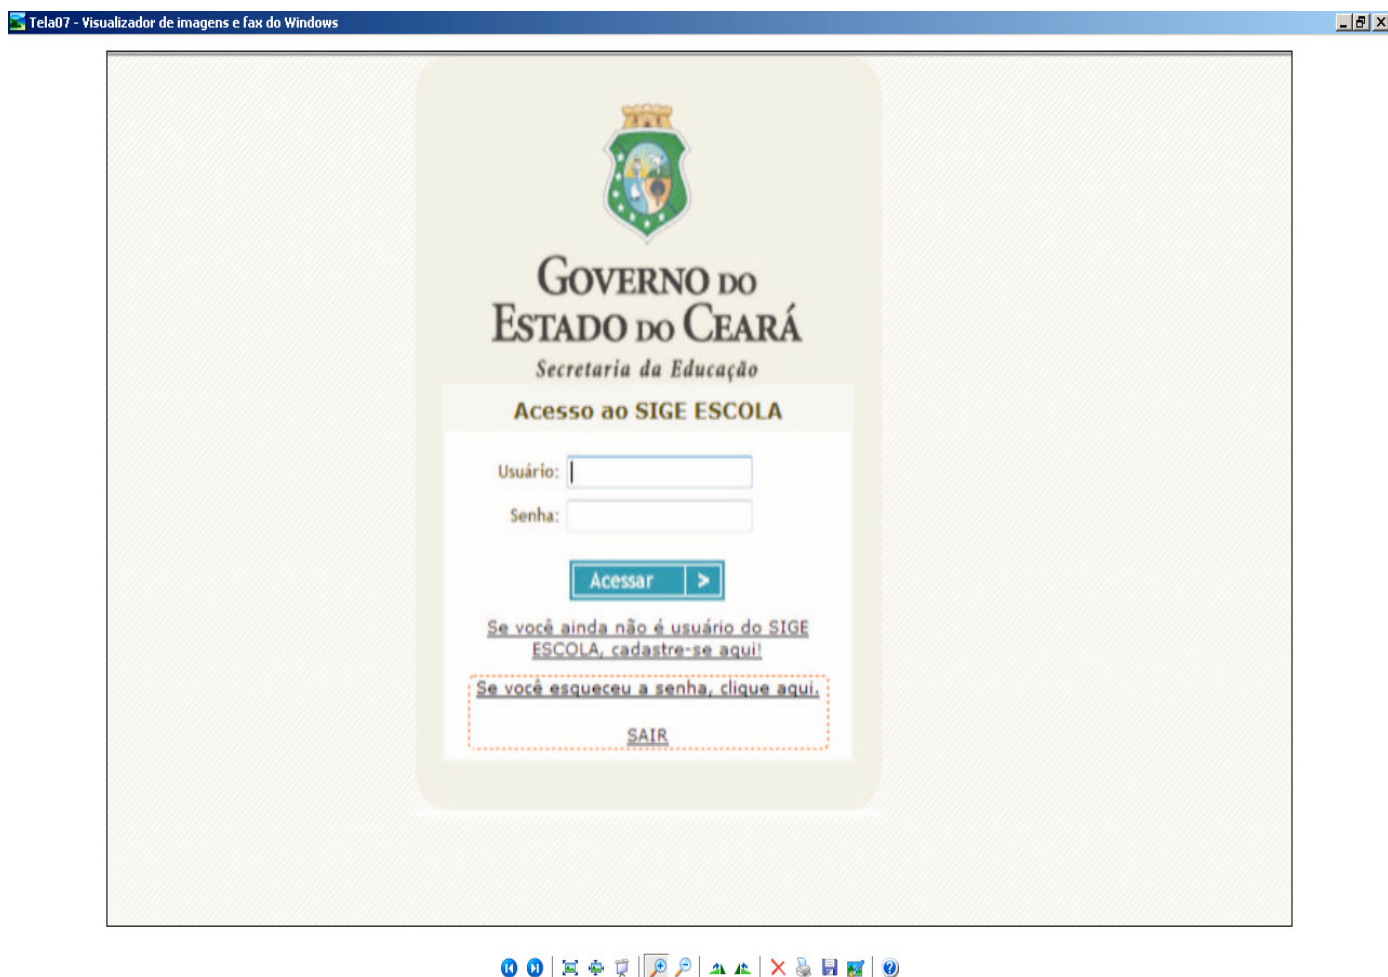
Tela07 - Visualizador de imagens e fax do Windows

GOVERNO DO ESTADO DO CEARÁ
Secretaria da Educação

Acesso ao SIGE ESCOLA

Usuário:

Senha:

Acessar >

Se você ainda não é usuário do SIGE ESCOLA, cadastre-se aqui!

Se você esqueceu a senha, clique aqui.

SAIR